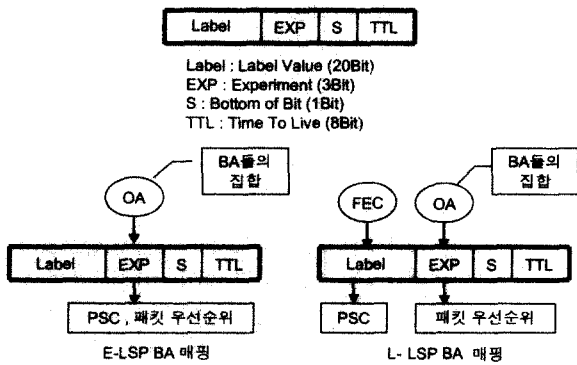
| Label | EXP | S | TTL |
|---|---|---|---|

Label : Label Value (20Bit)
EXP : Experiment (3Bit)
S : Bottom of Bit (1Bit)
TTL : Time To Live (8Bit)

BA들의 집합

OA

| Label | EXP | S | TTL |
|---|---|---|---|

PSC , 패킷 우선순위

E-LSP BA 매핑

BA들의 집합

FEC

OA

| Label | EXP | S | TTL |
|---|---|---|---|

PSC

패킷 우선순위

L- LSP BA 매핑